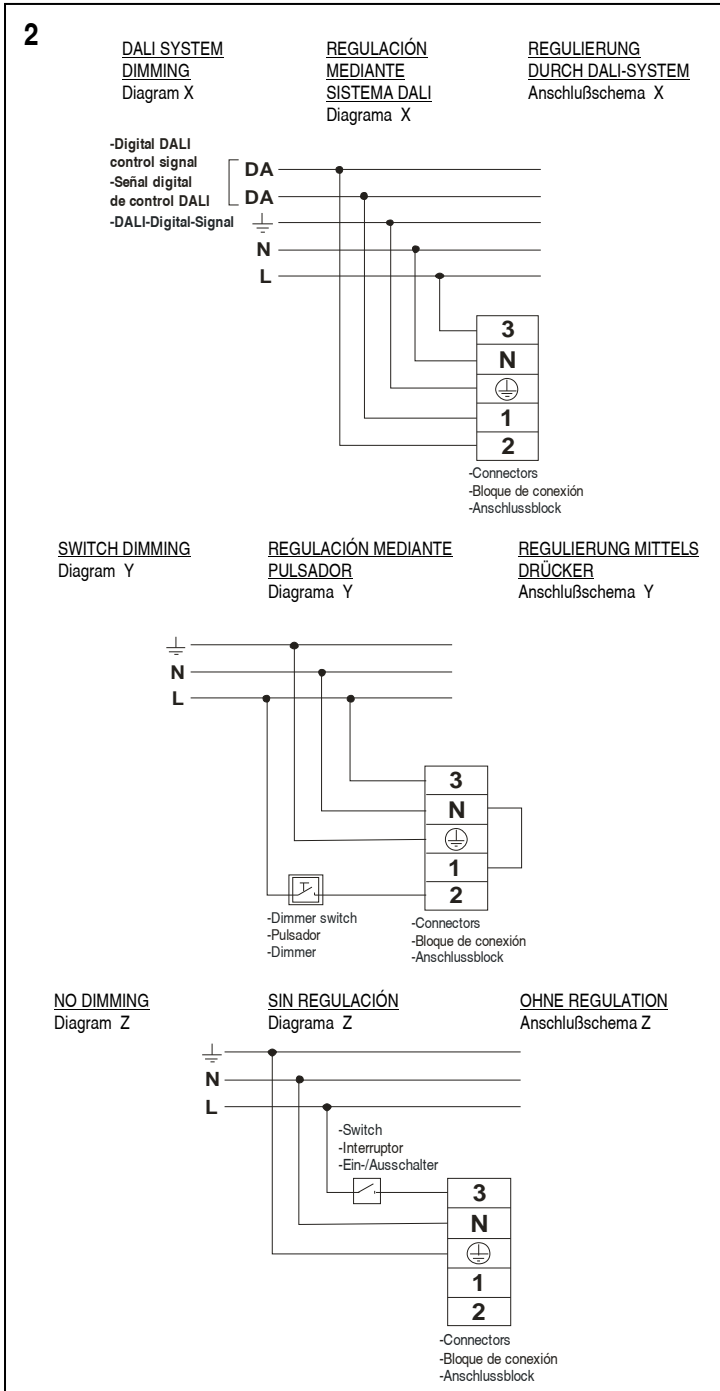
2

DALI SYSTEM DIMMING
Diagram X

REGULACIÓN MEDIANTE SISTEMA DALI
Diagrama X

REGULIERUNG DURCH DALI-SYSTEM
Anschlußschema X

-Digital DALI control signal
-Señal digital de control DALI
-DALI-Digital-Signal

DA
DA
$\perp$
N
L

3
N
$\oplus$
1
2

-Connectors
-Bloque de conexión
-Anschlussblock

SWITCH DIMMING
Diagram Y

REGULACIÓN MEDIANTE PULSADOR
Diagrama Y

REGULIERUNG MITTELS DRÜCKER
Anschlußschema Y

$\perp$
N
L

3
N
$\oplus$
1
2

-Dimmer switch
-Pulsador
-Dimmer

-Connectors
-Bloque de conexión
-Anschlussblock

NO DIMMING
Diagram Z

SIN REGULACIÓN
Diagrama Z

OHNE REGULATION
Anschlußschema Z

$\perp$
N
L

-Switch
-Interruptor
-Ein-/Ausschalter

3
N
$\oplus$
1
2

-Connectors
-Bloque de conexión
-Anschlussblock